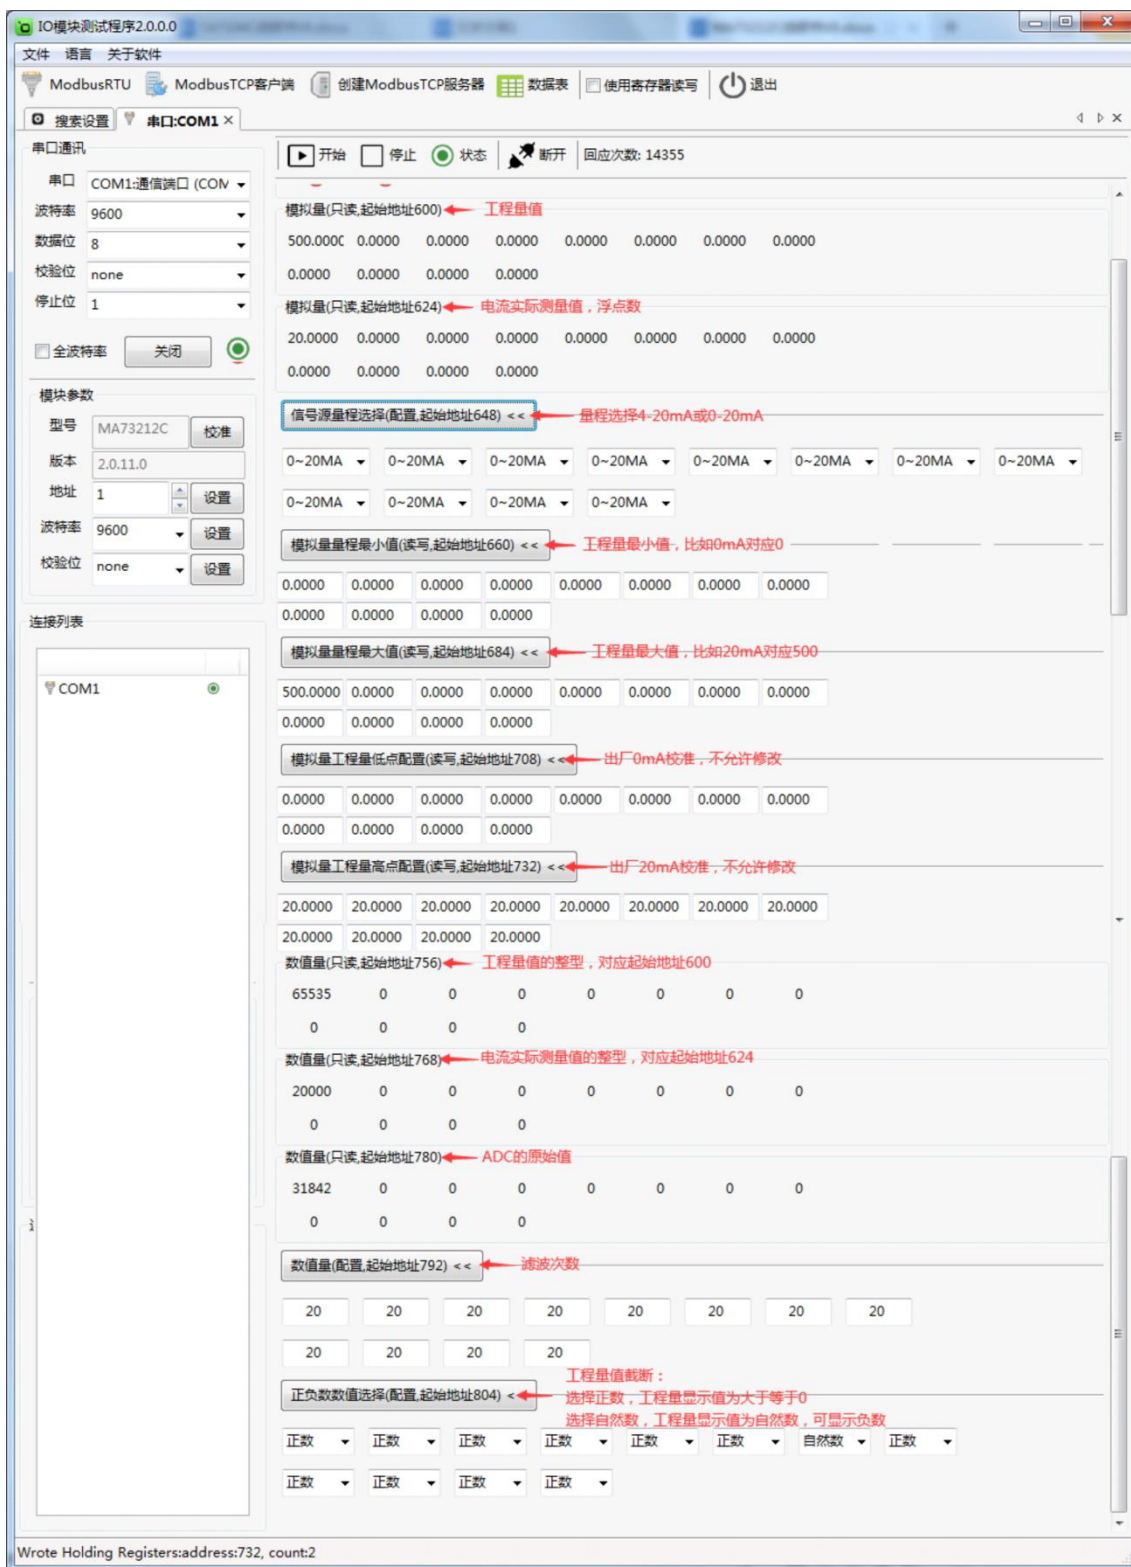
IO模块测试程序2.0.0.0

文件 语言 关于软件

ModbusRTU ModbusTCP客户端 创建ModbusTCP服务器 数据表 使用寄存器读写 退出

搜索设置 串口:COM1 ×

串口通讯

串口 COM1:通信端口 (COM

波特率 9600

数据位 8

校验位 none

停止位 1

全波特率 关闭

模块参数

型号 MA73212C 校准

版本 2.0.11.0

地址 1 设置

波特率 9600 设置

校验位 none 设置

连接列表

COM1

开始 停止 状态 断开 回应次数: 14355

模拟量(只读,起始地址600) 工程量值

500.0000 0.0000 0.0000 0.0000 0.0000 0.0000 0.0000 0.0000

0.0000 0.0000 0.0000 0.0000

模拟量(只读,起始地址624) 电流实际测量值，浮点数

20.0000 0.0000 0.0000 0.0000 0.0000 0.0000 0.0000 0.0000

0.0000 0.0000 0.0000 0.0000

信号源量程选择(配置,起始地址648) << 量程选择4-20mA或0-20mA

0~20MA 0~20MA 0~20MA 0~20MA 0~20MA 0~20MA 0~20MA 0~20MA

0~20MA 0~20MA 0~20MA 0~20MA

模拟量量程最小值(读写,起始地址660) << 工程量最小值，比如0mA对应0

0.0000 0.0000 0.0000 0.0000 0.0000 0.0000 0.0000 0.0000

0.0000 0.0000 0.0000 0.0000

模拟量量程最大值(读写,起始地址684) << 工程量最大值，比如20mA对应500

500.0000 0.0000 0.0000 0.0000 0.0000 0.0000 0.0000 0.0000

0.0000 0.0000 0.0000 0.0000

模拟量工程量低点配置(读写,起始地址708) << 出厂0mA校准，不允许修改

0.0000 0.0000 0.0000 0.0000 0.0000 0.0000 0.0000 0.0000

0.0000 0.0000 0.0000 0.0000

模拟量工程量高点配置(读写,起始地址732) << 出厂20mA校准，不允许修改

20.0000 20.0000 20.0000 20.0000 20.0000 20.0000 20.0000 20.0000

20.0000 20.0000 20.0000 20.0000

数值量(只读,起始地址756) 工程量值的整型，对应起始地址600

65535 0 0 0 0 0 0 0

0 0 0 0

数值量(只读,起始地址768) 电流实际测量值的整型，对应起始地址624

20000 0 0 0 0 0 0 0

0 0 0 0

数值量(只读,起始地址780) ADC的原始值

31842 0 0 0 0 0 0 0

0 0 0 0

数值量(配置,起始地址792) << 滤波次数

20 20 20 20 20 20 20 20

20 20 20 20

正负数数值选择(配置,起始地址804) < 工程量值截断：
选择正数，工程量显示值为大于等于0
选择自然数，工程量显示值为自然数，可显示负数

正数 正数 正数 正数 正数 正数 自然数 正数

正数 正数 正数 正数

Wrote Holding Registers:address:732, count:2